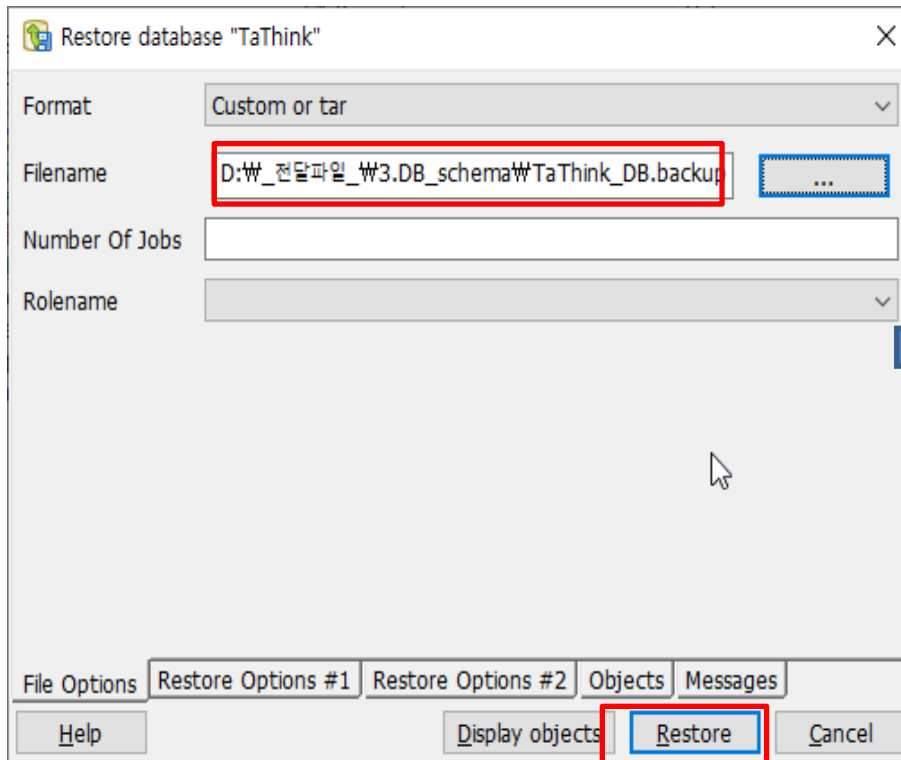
Restore database "TaThink"

Format Custom or tar

Filename D:₩_전달파일_₩3.DB_schema₩TaThink_DB.backup ...

Number Of Jobs

Rolename

File Options Restore Options #1 Restore Options #2 Objects Messages

Help Display objects Restore Cancel